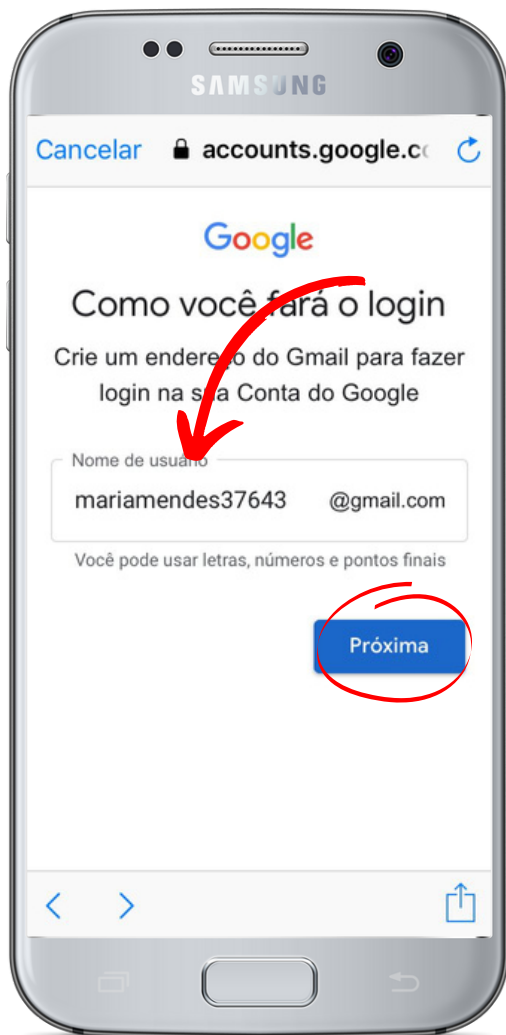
SAMSUNG

Cancelar accounts.google.c

Google

Como você fará o login

Crie um endere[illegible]o do Gmail para fazer login na s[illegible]a Conta do Google

Nome de usuá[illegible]o

mariamendes37643 @gmail.com

Você pode usar letras, números e pontos finais

Próxima